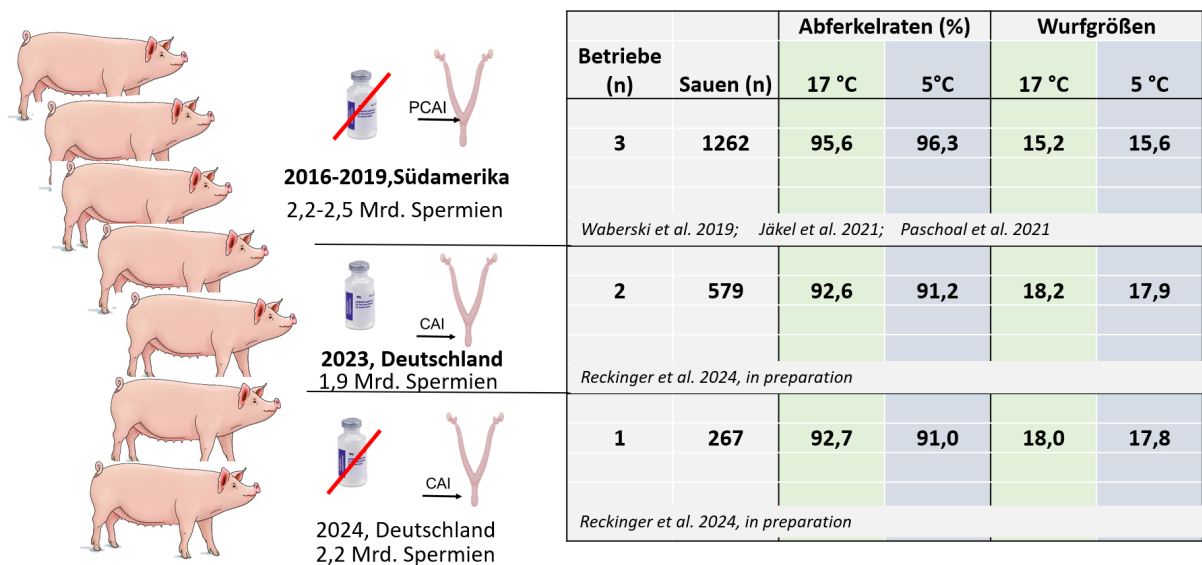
PCAI

2016-2019,Südamerika
2,2-2,5 Mrd. Spermien

CAI

2023, Deutschland
1,9 Mrd. Spermien

CAI

2024, Deutschland
2,2 Mrd. Spermien

| Betriebe (n) | Sauen (n) | Abferkelraten (%) 17 °C | Abferkelraten (%) 5°C | Wurfgrößen 17 °C | Wurfgrößen 5 °C |
|---|---|---|---|---|---|
| 3 | 1262 | 95,6 | 96,3 | 15,2 | 15,6 |
| Waberski et al. 2019; Jäkel et al. 2021; Paschoal et al. 2021 | | | | | |
| 2 | 579 | 92,6 | 91,2 | 18,2 | 17,9 |
| Reckinger et al. 2024, in preparation | | | | | |
| 1 | 267 | 92,7 | 91,0 | 18,0 | 17,8 |
| Reckinger et al. 2024, in preparation | | | | | |